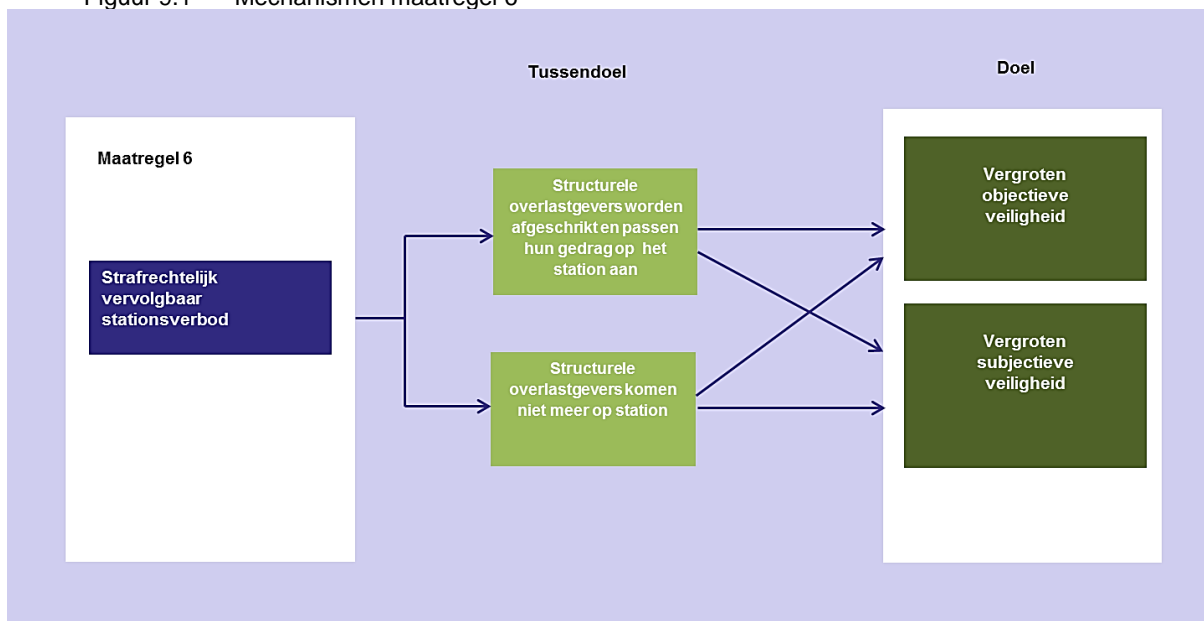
Figuur 9.1 Mechanismen maatregel 6

Tussendoel

Doel

Maatregel 6

Strafrechtelijk vervolgbaar stationsverbod

Structurele overlastgevers worden afgeschrikt en passen hun gedrag op het station aan

Structurele overlastgevers komen niet meer op station

Vergroten objectieve veiligheid

Vergroten subjectieve veiligheid